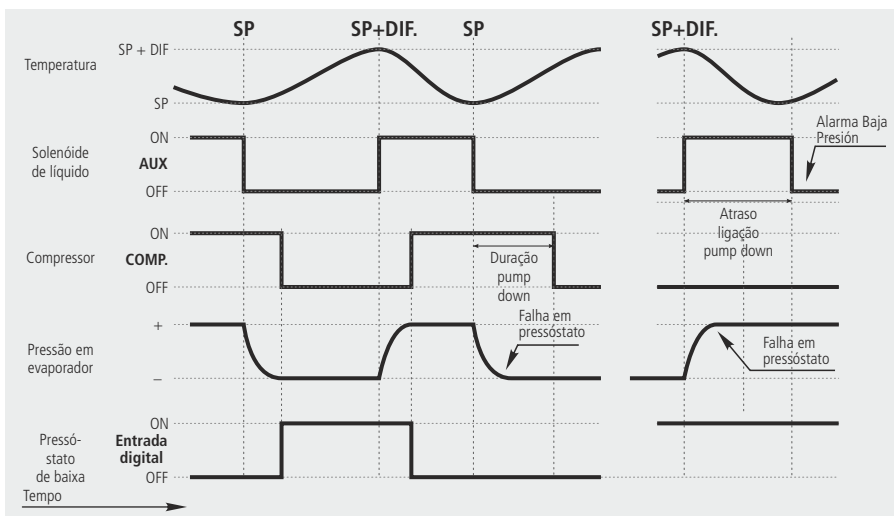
SP SP+DIF. SP SP+DIF.

Temperatura
SP + DIF
SP

Solenóide de líquido
ON
AUX
OFF

Alarma Baja Presión

Compressor
ON
COMP.
OFF

Duração pump down

Atraso ligação pump down

Pressão em evaporador
+
–

Falha em pressóstato

Falha em pressóstato

Pressóstato de baixa
ON
Entrada digital
OFF

Tempo